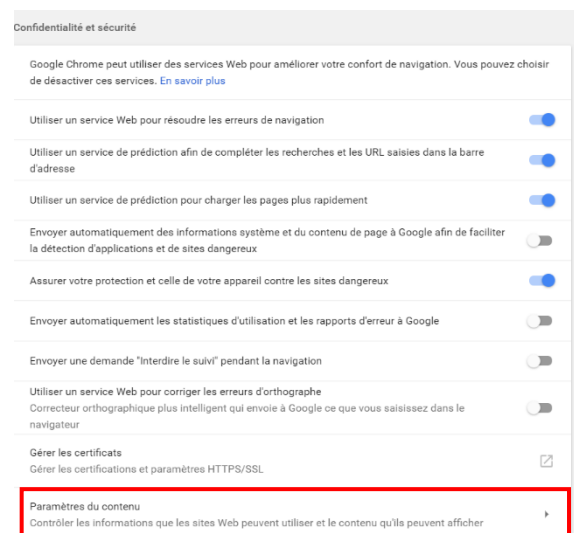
Confidentialité et sécurité

Google Chrome peut utiliser des services Web pour améliorer votre confort de navigation. Vous pouvez choisir de désactiver ces services. En savoir plus

Utiliser un service Web pour résoudre les erreurs de navigation

Utiliser un service de prédiction afin de compléter les recherches et les URL saisies dans la barre d'adresse

Utiliser un service de prédiction pour charger les pages plus rapidement

Envoyer automatiquement des informations système et du contenu de page à Google afin de faciliter la détection d'applications et de sites dangereux

Assurer votre protection et celle de votre appareil contre les sites dangereux

Envoyer automatiquement les statistiques d'utilisation et les rapports d'erreur à Google

Envoyer une demande "Interdire le suivi" pendant la navigation

Utiliser un service Web pour corriger les erreurs d'orthographe
Correcteur orthographique plus intelligent qui envoie à Google ce que vous saisissez dans le navigateur

Gérer les certificats
Gérer les certifications et paramètres HTTPS/SSL

Paramètres du contenu
Contrôler les informations que les sites Web peuvent utiliser et le contenu qu'ils peuvent afficher